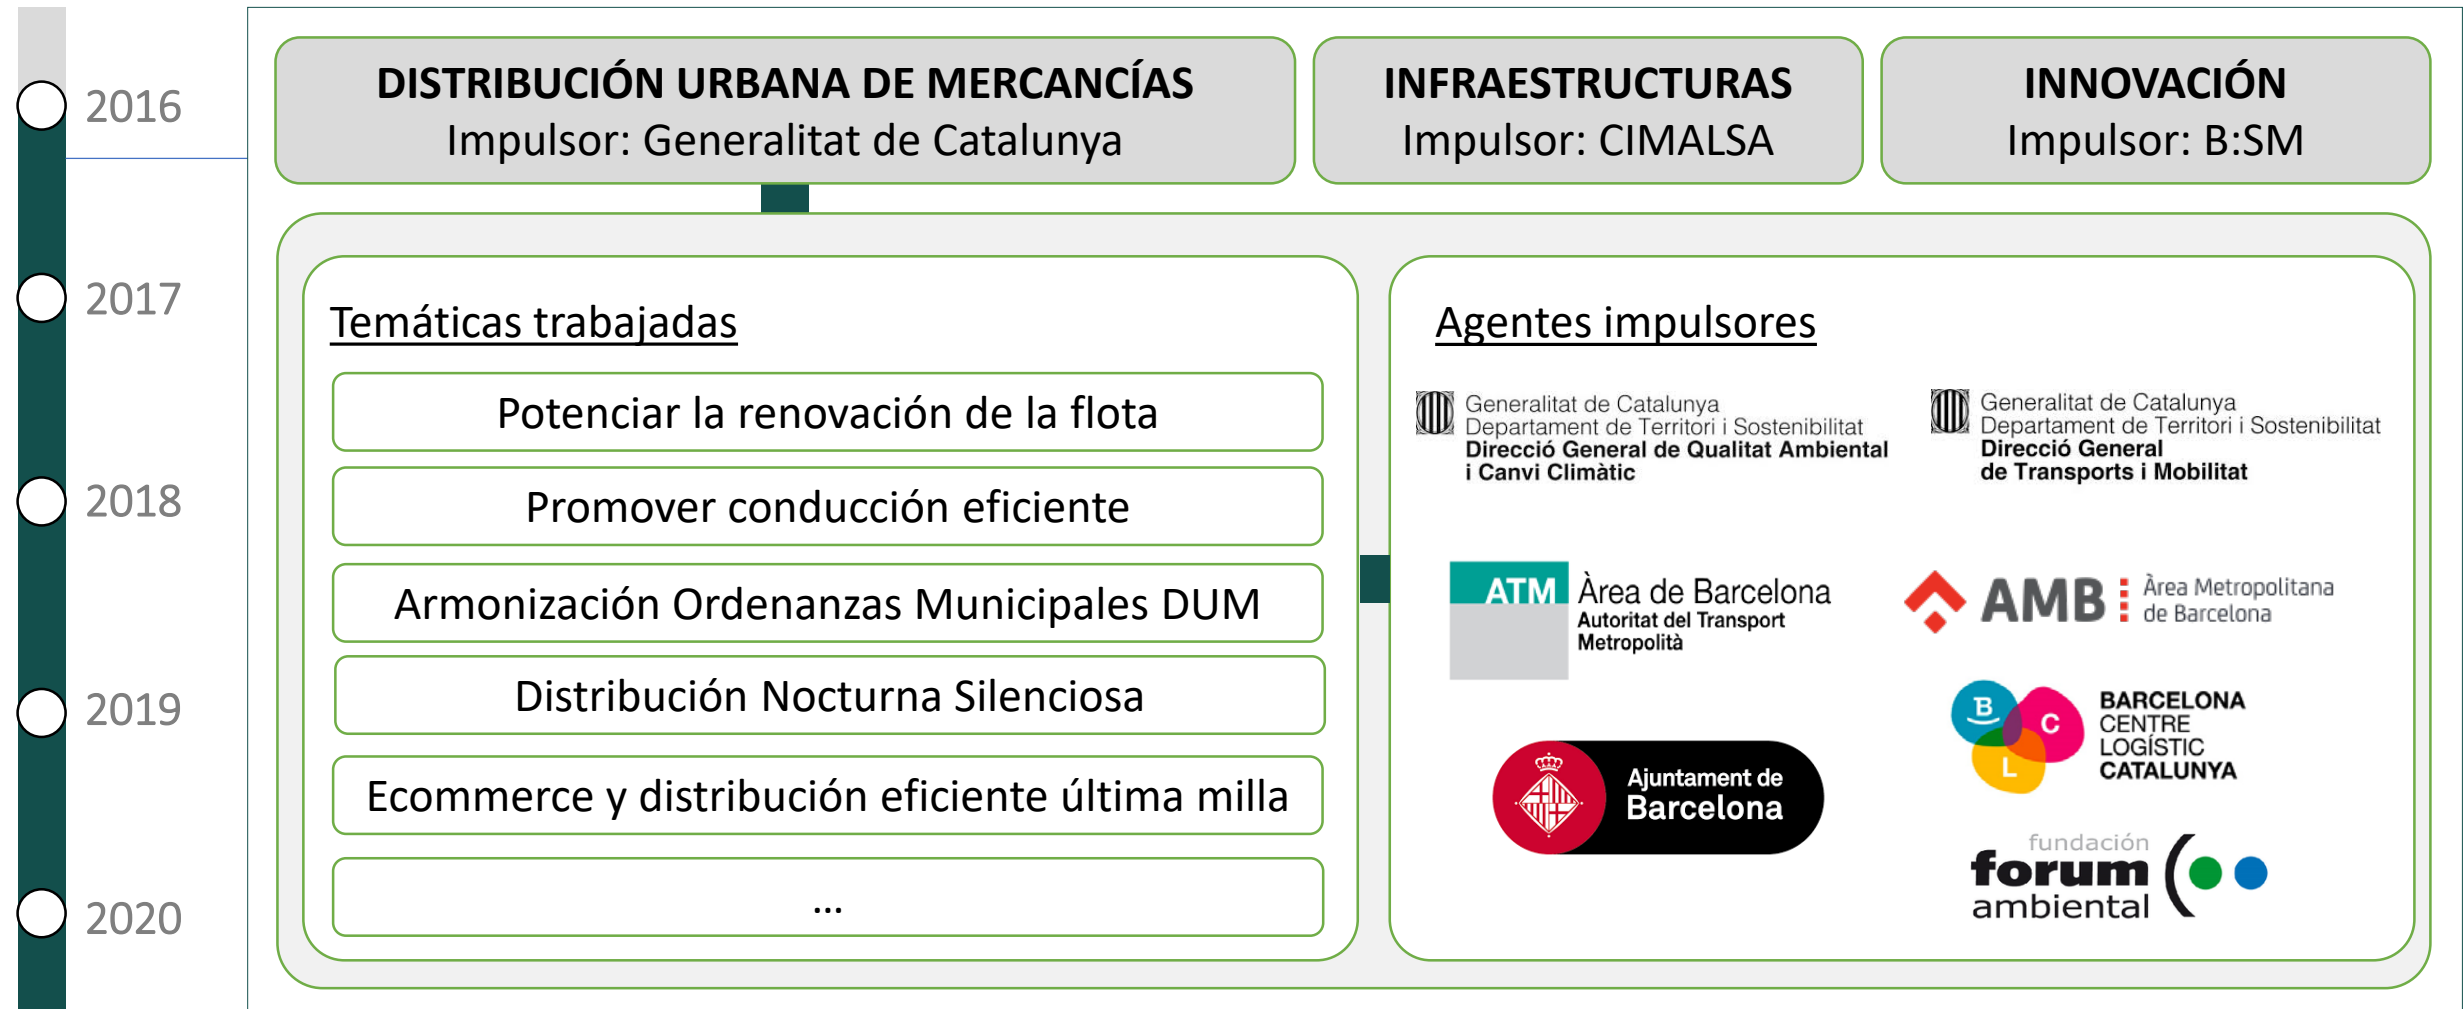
2016

2017

2018

2019

2020

DISTRIBUCIÓN URBANA DE MERCANCÍAS
Impulsor: Generalitat de Catalunya

INFRAESTRUCTURAS
Impulsor: CIMALSA

INNOVACIÓN
Impulsor: B:SM

Temáticas trabajadas

Potenciar la renovación de la flota

Promover conducción eficiente

Armonización Ordenanzas Municipales DUM

Distribución Nocturna Silenciosa

Ecommerce y distribución eficiente última milla

...

Agentes impulsores

Generalitat de Catalunya
Departament de Territori i Sostenibilitat
Direcció General de Qualitat Ambiental i Canvi Climàtic

Generalitat de Catalunya
Departament de Territori i Sostenibilitat
Direcció General de Transports i Mobilitat

ATM Àrea de Barcelona
Autoritat del Transport Metropolità

AMB Àrea Metropolitana de Barcelona

Ajuntament de Barcelona

B C L
BARCELONA CENTRE LOGÍSTIC CATALUNYA

fundación forum ambiental